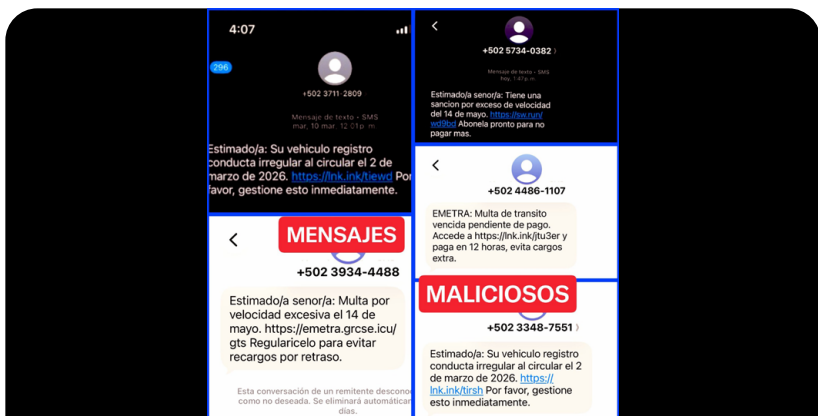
4:07

296

+502 3711-2809

Mensaje de texto • SMS
mar, 10 mar, 12:01 p. m.

Estimado/a: Su vehiculo registro conducta irregular al circular el 2 de marzo de 2026. https://lnk.ink/tiewd Por favor, gestione esto inmediatamente.

+502 5734-0382

Mensaje de texto • SMS
hoy, 1:47 p. m.

Estimado/a senor/a: Tiene una sancion por exceso de velocidad del 14 de mayo. https://sw.run/wd9bd Abonela pronto para no pagar mas.

+502 4486-1107

EMETRA: Multa de transito vencida pendiente de pago. Accede a https://lnk.ink/jtu3er y paga en 12 horas, evita cargos extra.

MENSAJES

+502 3934-4488

Estimado/a senor/a: Multa por velocidad excesiva el 14 de mayo. https://emetra.grcse.icu/gts Regularicelo para evitar recargos por retraso.

Esta conversación de un remitente desconoc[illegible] como no deseada. Se eliminará automátic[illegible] días.

MALICIOSOS

+502 3348-7551

Estimado/a: Su vehiculo registro conducta irregular al circular el 2 de marzo de 2026. https://lnk.ink/tirsh Por favor, gestione esto inmediatamente.